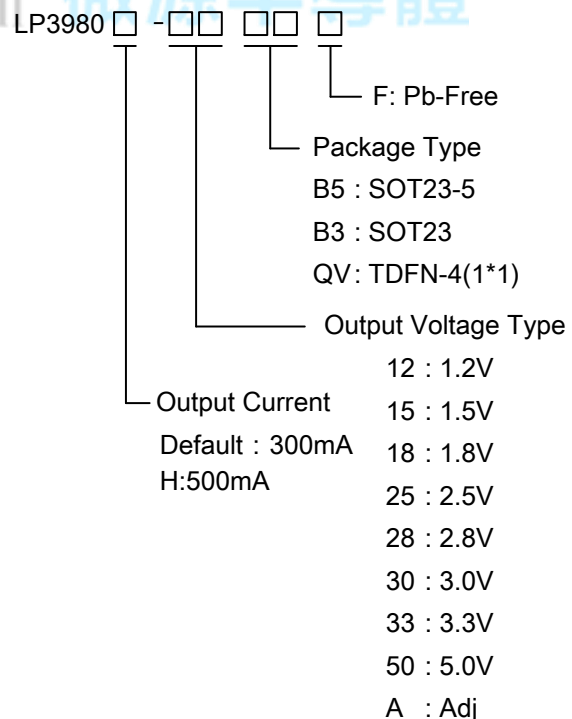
LP3980 □ -□□ □□ □

F: Pb-Free

Package Type
B5 : SOT23-5
B3 : SOT23
QV: TDFN-4(1*1)

Output Voltage Type
12 : 1.2V
15 : 1.5V
18 : 1.8V
25 : 2.5V
28 : 2.8V
30 : 3.0V
33 : 3.3V
50 : 5.0V
A : Adj

Output Current
Default : 300mA
H:500mA